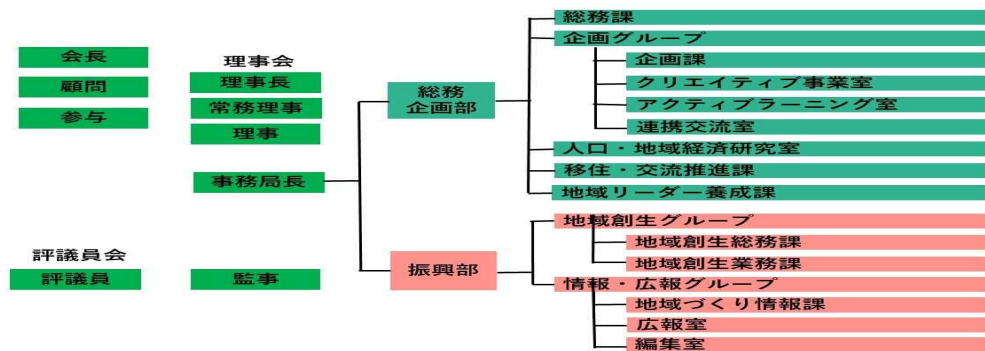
会長
顧問
参与

理事会
理事長
常務理事
理事

事務局長

評議員会
評議員

監事

総務
企画部

総務課
企画グループ
企画課
クリエイティブ事業室
アクティブラーニング室
連携交流室
人口・地域経済研究室
移住・交流推進課
地域リーダー養成課

振興部

地域創生グループ
地域創生総務課
地域創生業務課
情報・広報グループ
地域づくり情報課
広報室
編集室